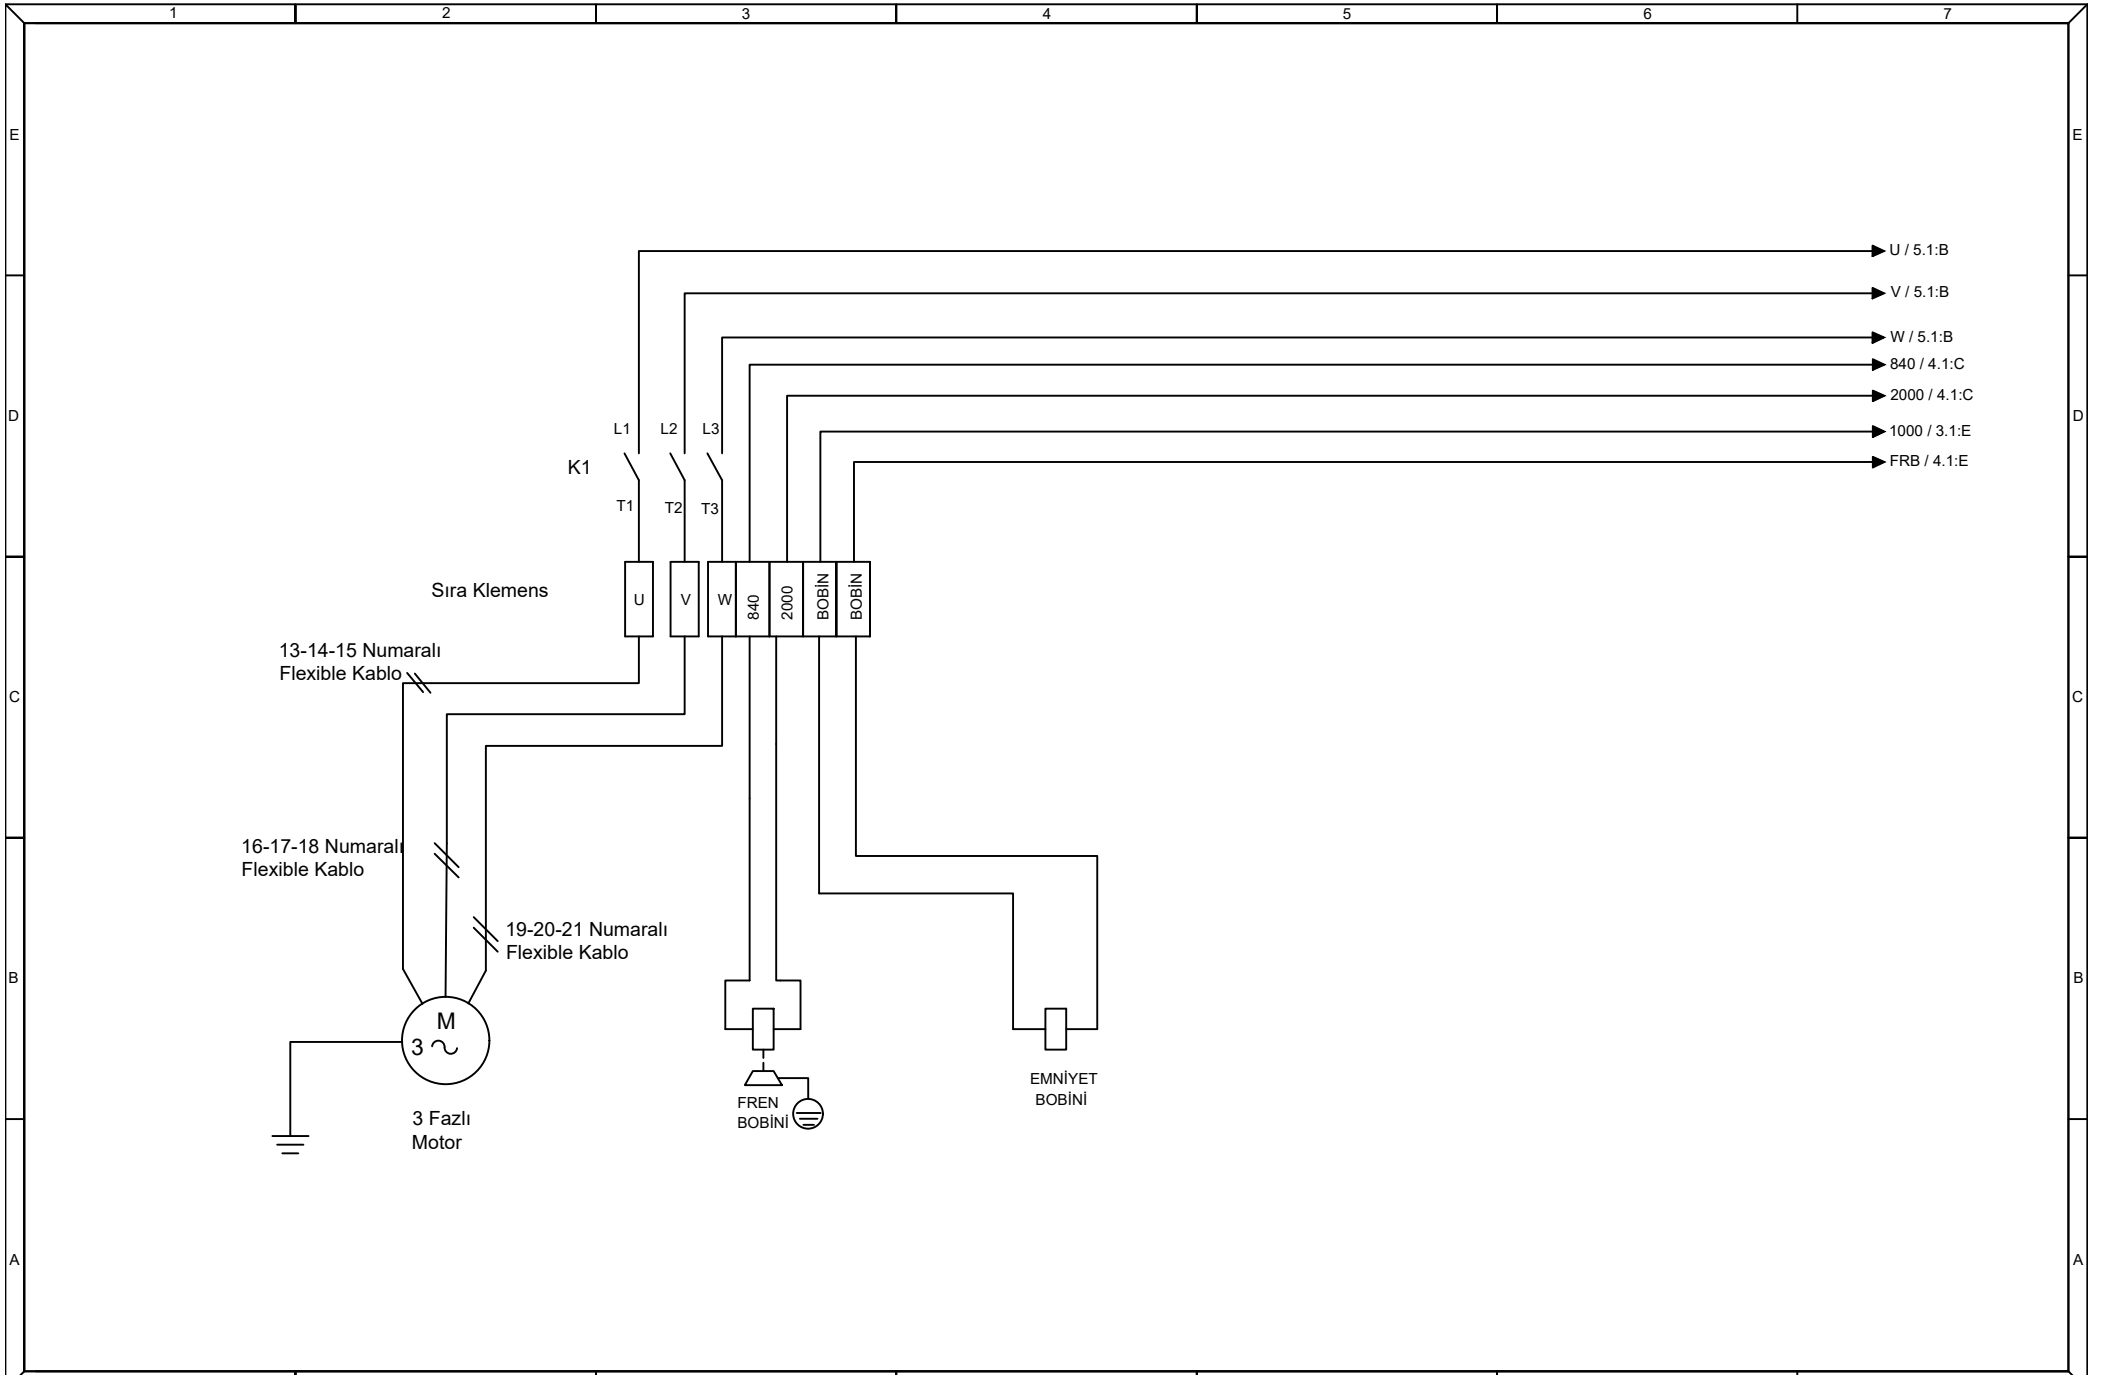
1 2 3 4 5 6 7

E

U / 5.1:B
V / 5.1:B
W / 5.1:B
840 / 4.1:C
2000 / 4.1:C
1000 / 3.1:E
FRB / 4.1:E

D

L1 L2 L3
K1
T1 T2 T3

Sıra Klemens

U V W 840 2000 BOBİN BOBİN

13-14-15 Numaralı
Flexible Kablo

C

16-17-18 Numaralı
Flexible Kablo

19-20-21 Numaralı
Flexible Kablo

B

M
3 ~

3 Fazlı
Motor

FREN
BOBİNİ

EMNİYET
BOBİNİ

A